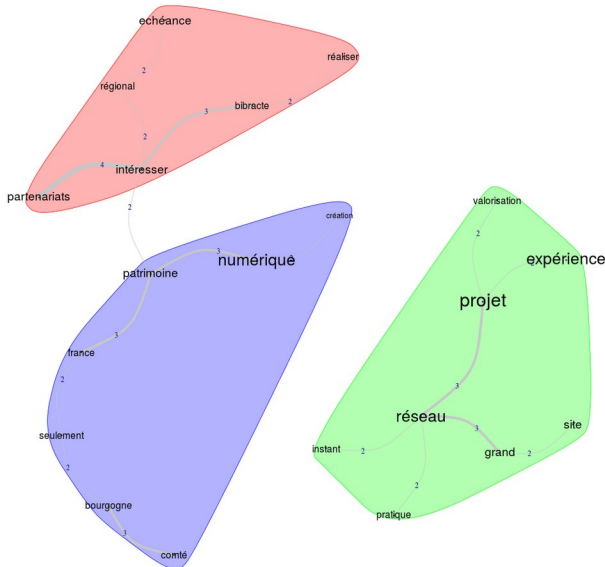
echéance
réaliser
2
régional
2
bibracte
3
2
4
intéresser
partenariats
2
création
3
patrimoine
numérique
3
france
2
seulement
2
bourgogne
3
comté
valorisation
2
expérience
projet
3
réseau
3
site
instant
2
grand
2
2
pratique